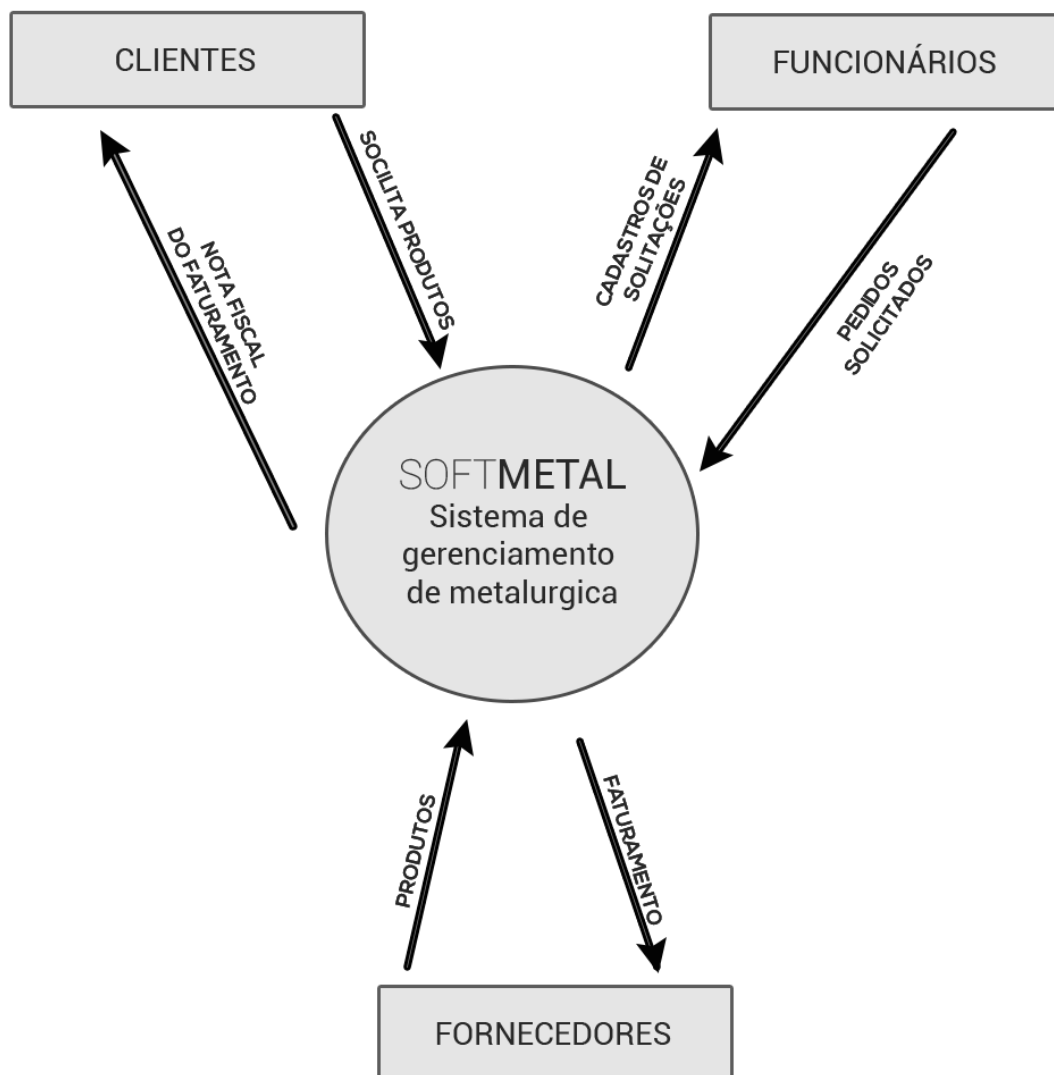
CLIENTES

FUNCIONÁRIOS

NOTA FISCAL DO FATURAMENTO

SOCILITA PRODUTOS

CADASTROS DE SOLITAÇÕES

PEDIDOS SOLICITADOS

SOFTMETAL
Sistema de gerenciamento de metalurgica

PRODUTOS

FATURAMENTO

FORNECEDORES